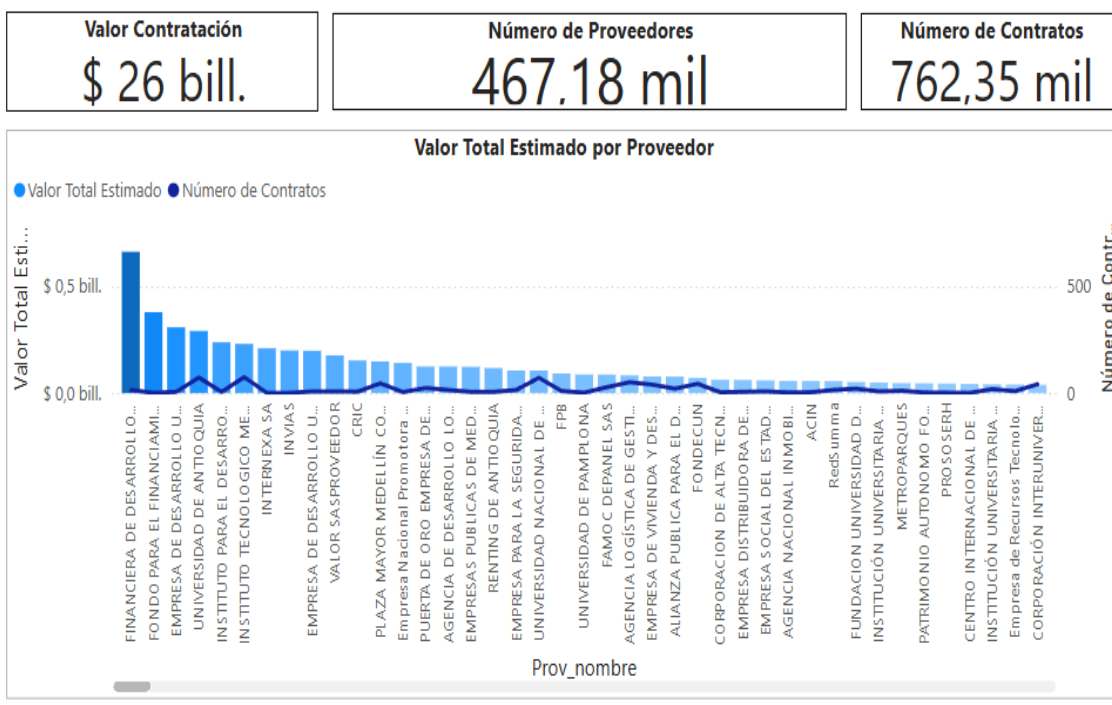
Valor Contratación
$ 26 bill.

Número de Proveedores
467,18 mil

Número de Contratos
762,35 mil

Valor Total Estimado por Proveedor

Valor Total Estimado  Número de Contratos

Valor Total Esti...

$ 0,5 bill.
$ 0,0 bill.

Número de Contr...
500
0

FINANCIERA DE DESARROLLO...
FONDO PARA EL FINANCIAMI...
EMPRESA DE DESARROLLO U...
UNIVERSIDAD DE ANTIOQUIA
INSTITUTO PARA EL DESARRO...
INSTITUTO TECNOLOGICO ME...
INTERNEXA SA
INVIAS
EMPRESA DE DESARROLLO U...
VALOR SASPROVEEDOR
CRIC
PLAZA MAYOR MEDELLIN CO...
Empresa Nacional Promotora ...
PUERTA DE ORO EMPRESA DE...
AGENCIA DE DESARROLLO LO...
EMPRESAS PUBLICAS DE MED...
RENTING DE ANTIOQUIA
EMPRESA PARA LA SEGURIDAD...
UNIVERSIDAD NACIONAL DE ...
FPB
UNIVERSIDAD DE PAMPLONA
FAMOC DEPANEL SAS
AGENCIA LOGÍSTICA DE GESTI...
EMPRESA DE VIVIENDA Y DES...
ALIANZA PUBLICA PARA EL D...
FONDECUN
CORPORACION DE ALTA TECN...
EMPRESA DISTRIBUIDORA DE...
EMPRESA SOCIAL DEL ESTAD...
AGENCIA NACIONAL INMOBI...
ACIN
RedSumma
FUNDACION UNIVERSIDAD D...
INSTITUCIÓN UNIVERSITARIA ...
METROPARQUES
PATRIMONIO AUTONOMO FO...
PROSOSERH
CENTRO INTERNACIONAL DE ...
INSTITUCIÓN UNIVERSITARIA ...
Empresa de Recursos Tecnolo...
CORPORACIÓN INTERUNIVER...

Prov_nombre